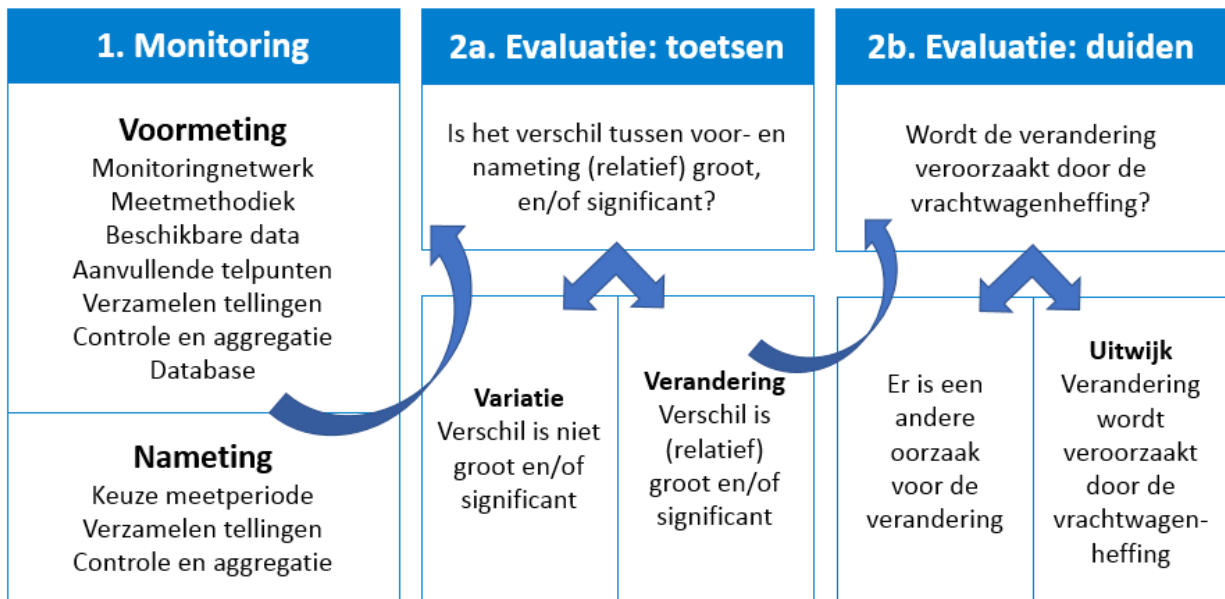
1. Monitoring

Voormeting
Monitoringnetwerk
Meetmethodiek
Beschikbare data
Aanvullende telpunten
Verzamelen tellingen
Controle en aggregatie
Database

Nameting
Keuze meetperiode
Verzamelen tellingen
Controle en aggregatie

2a. Evaluatie: toetsen

Is het verschil tussen voor- en nameting (relatief) groot, en/of significant?

Variatie
Verschil is niet groot en/of significant

Verandering
Verschil is (relatief) groot en/of significant

2b. Evaluatie: duiden

Wordt de verandering veroorzaakt door de vrachtwagenheffing?

Er is een andere oorzaak voor de verandering

Uitwijk
Verandering wordt veroorzaakt door de vrachtwagenheffing